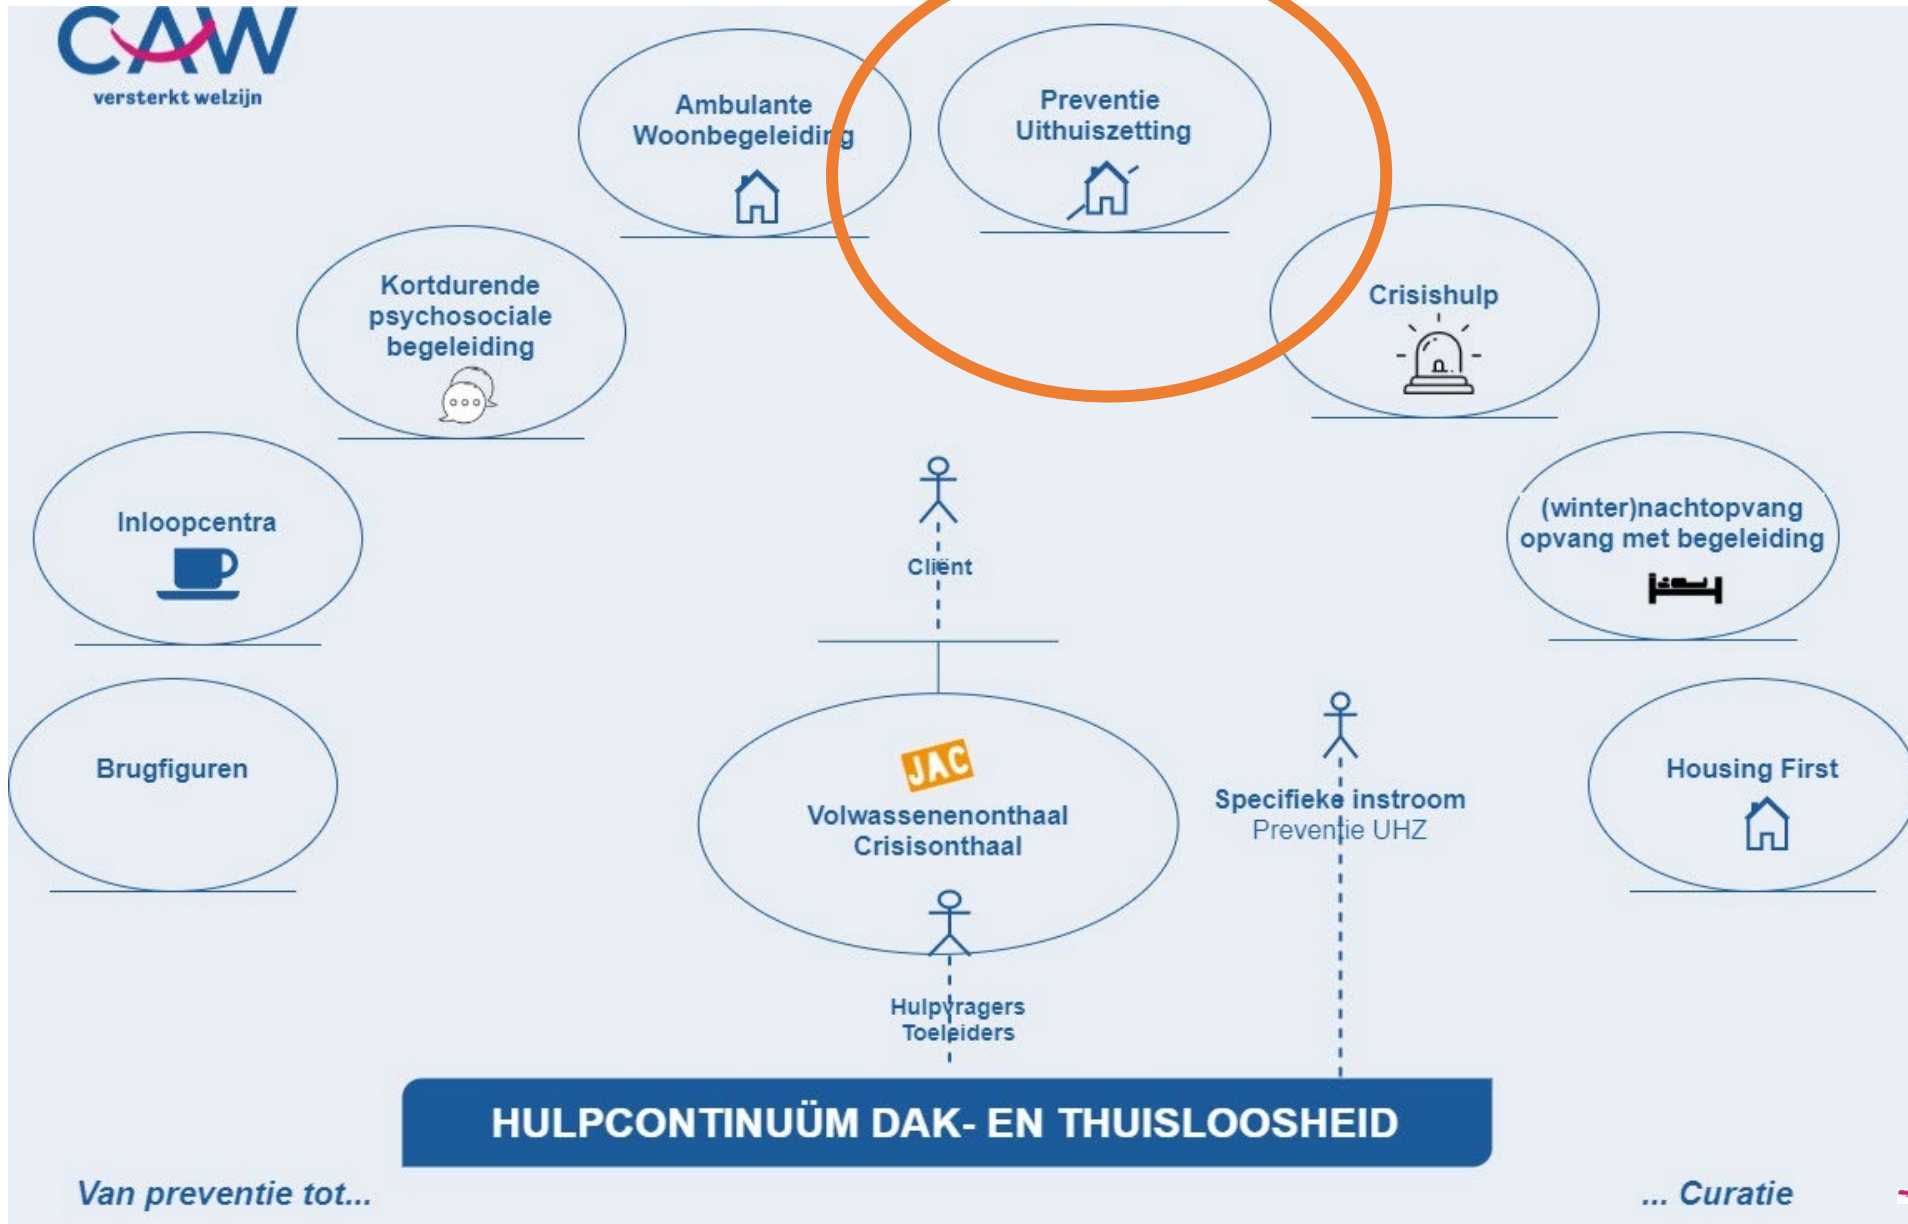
CAW
versterkt welzijn

Ambulante Woonbegeleiding

Preventie Uithuiszetting

Kortdurende psychosociale begeleiding

Crisishulp

Inloopcentra

Cliënt

(winter)nachtopvang opvang met begeleiding

Brugfiguren

JAC

Volwassenenonthaal Crisisonthaal

Specifieke instroom Preventie UHZ

Housing First

Hulpvragers Toeleiders

HULPCONTINUÜM DAK- EN THUISLOOSHEID

Van preventie tot...

... Curatie